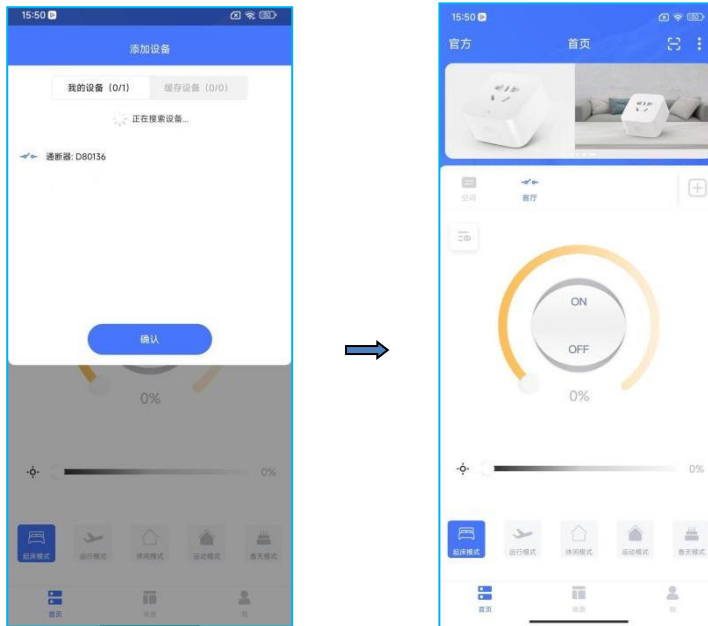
15:50

添加设备

我的设备（0/1）

缓存设备（0/0）

正在搜索设备...

通断器: D80136

确认

0%

0%

起床模式

运行模式

休闲模式

运动模式

春天模式

首页

场景

我

15:50

官方

首页

空间

客厅

ON

OFF

0%

0%

起床模式

运行模式

休闲模式

运动模式

春天模式

首页

场景

我